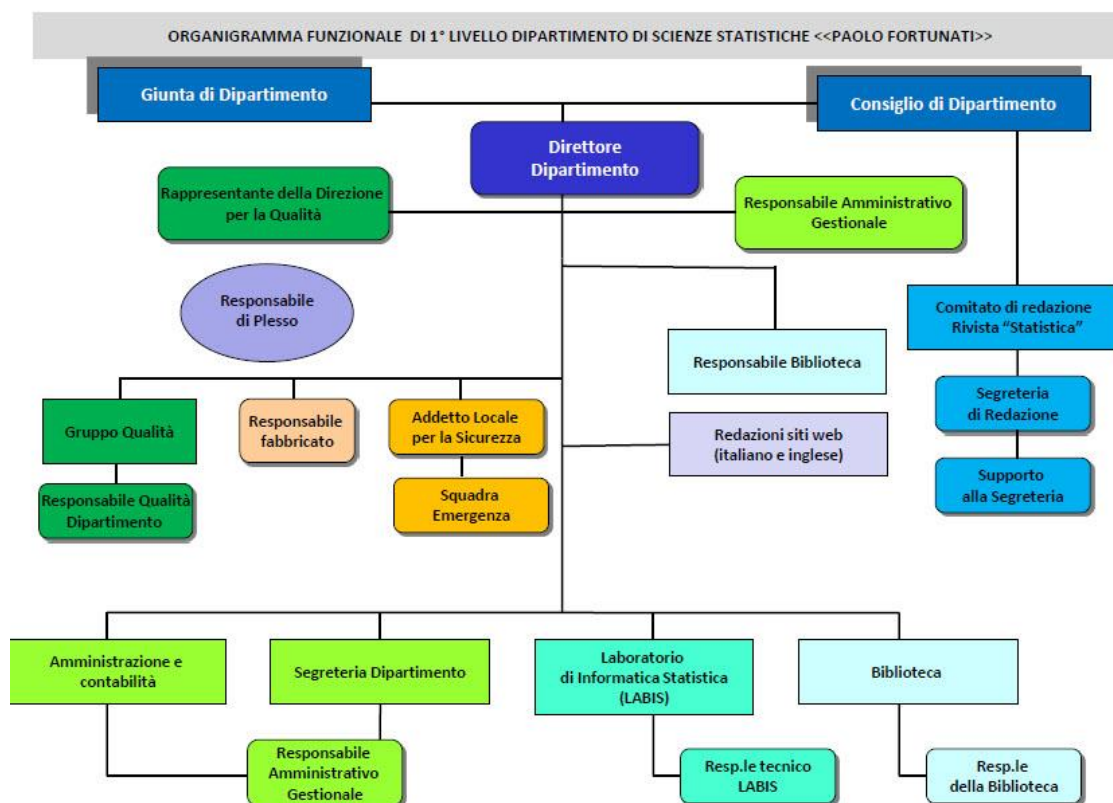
ORGANIGRAMMA FUNZIONALE DI 1° LIVELLO DIPARTIMENTO DI SCIENZE STATISTICHE <<PAOLO FORTUNATI>>

Giunta di Dipartimento

Consiglio di Dipartimento

Direttore Dipartimento

Rappresentante della Direzione per la Qualità

Responsabile Amministrativo Gestionale

Responsabile di Plesso

Comitato di redazione Rivista "Statistica"

Responsabile Biblioteca

Segreteria di Redazione

Supporto alla Segreteria

Gruppo Qualità

Responsabile fabbricato

Addetto Locale per la Sicurezza

Redazioni siti web (italiano e inglese)

Responsabile Qualità Dipartimento

Squadra Emergenza

Amministrazione e contabilità

Segreteria Dipartimento

Laboratorio di Informatica Statistica (LABIS)

Biblioteca

Responsabile Amministrativo Gestionale

Resp.le tecnico LABIS

Resp.le della Biblioteca